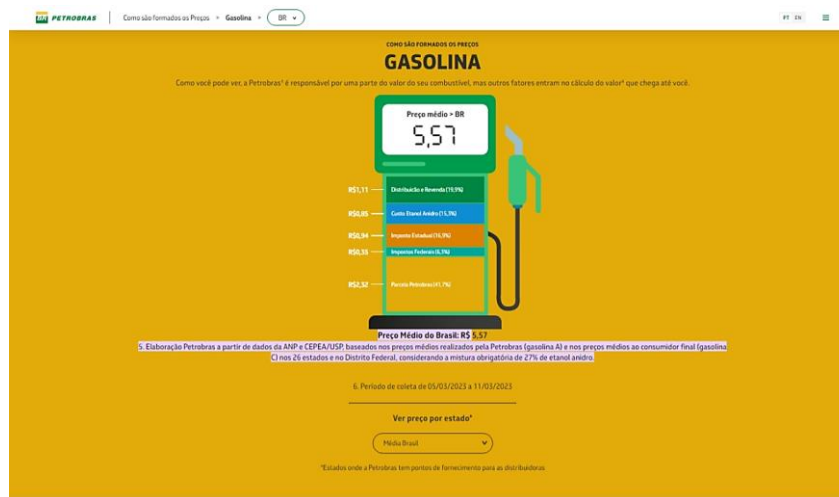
BR PETROBRAS | Como são formados os Preços > Gasolina > BR

PT EN

COMO SÃO FORMADOS OS PREÇOS

GASOLINA

Como você pode ver, a Petrobras¹ é responsável por uma parte do valor do seu combustível, mas outros fatores entram no cálculo do valor² que chega até você.

Preço médio > BR

5,57

R$1,11 — Distribuição e Revenda (19,9%)

R$0,85 — Custo Etanol Anidro (15,3%)

R$0,94 — Imposto Estadual (16,9%)

R$0,35 — Impostos Federais (6,3%)

R$2,32 — Parcela Petrobras (41,7%)

Preço Médio do Brasil: R$ 5,57

5. Elaboração Petrobras a partir de dados da ANP e CEPEA/USP, baseados nos preços médios realizados pela Petrobras (gasolina A) e nos preços médios ao consumidor final (gasolina C) nos 26 estados e no Distrito Federal, considerando a mistura obrigatória de 27% de etanol anidro.

6. Período de coleta de 05/03/2023 a 11/03/2023

Ver preço por estado*

Média Brasil

*Estados onde a Petrobras tem pontos de fornecimento para as distribuidoras